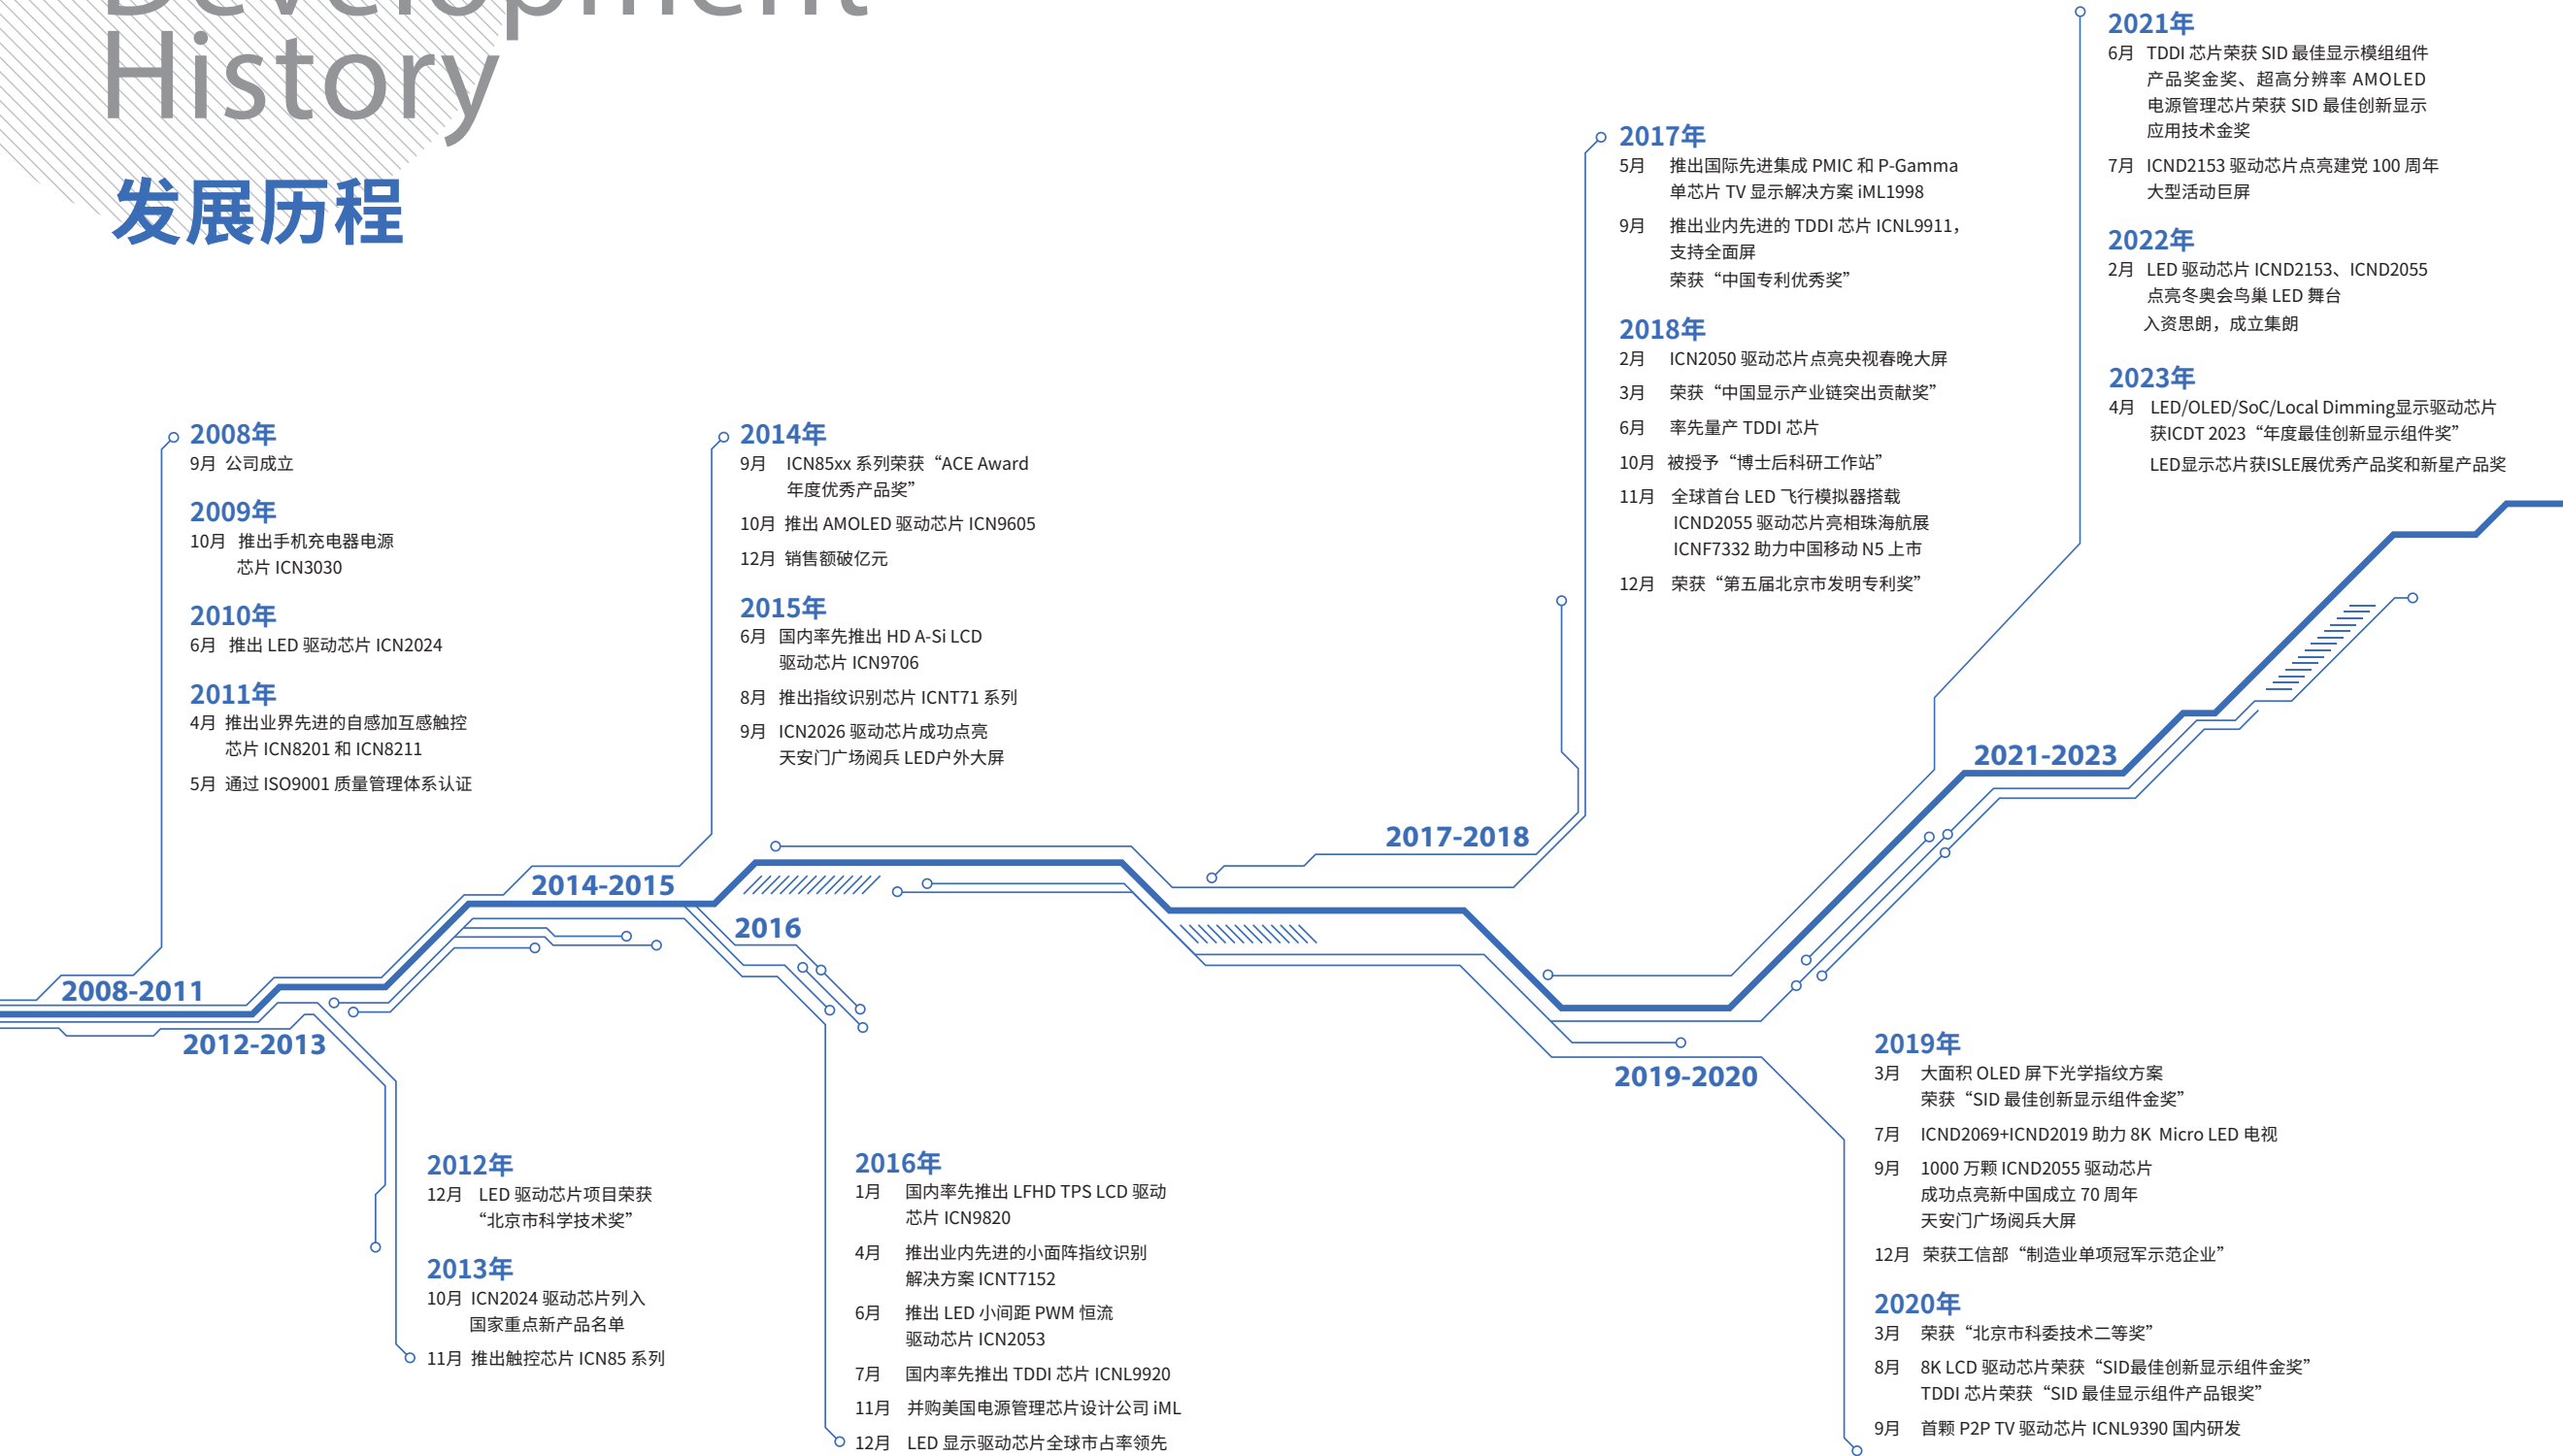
History

发展历程

2008年
9月 公司成立

2009年
10月 推出手机充电器电源芯片 ICN3030

2010年
6月 推出 LED 驱动芯片 ICN2024

2011年
4月 推出业界先进的自感加互感触控芯片 ICN8201 和 ICN8211
5月 通过 ISO9001 质量管理体系认证

2014年
9月 ICN85xx 系列荣获“ACE Award 年度优秀产品奖”
10月 推出 AMOLED 驱动芯片 ICN9605
12月 销售额破亿元

2015年
6月 国内率先推出 HD A-Si LCD 驱动芯片 ICN9706
8月 推出指纹识别芯片 ICNT71 系列
9月 ICN2026 驱动芯片成功点亮天安门广场阅兵 LED户外大屏

2017年
5月 推出国际先进集成 PMIC 和 P-Gamma 单芯片 TV 显示解决方案 iML1998
9月 推出业内先进的 TDDI 芯片 ICNL9911，支持全面屏
荣获“中国专利优秀奖”

2018年
2月 ICN2050 驱动芯片点亮央视春晚大屏
3月 荣获“中国显示产业链突出贡献奖”
6月 率先量产 TDDI 芯片
10月 被授予“博士后科研工作站”
11月 全球首台 LED 飞行模拟器搭载 ICND2055 驱动芯片亮相珠海航展
ICNF7332 助力中国移动 N5 上市
12月 荣获“第五届北京市发明专利奖”

2021年
6月 TDDI 芯片荣获 SID 最佳显示模组组件产品奖金奖、超高分辨率 AMOLED 电源管理芯片荣获 SID 最佳创新显示应用技术金奖
7月 ICND2153 驱动芯片点亮建党 100 周年大型活动巨屏

2022年
2月 LED 驱动芯片 ICND2153、ICND2055 点亮冬奥会鸟巢 LED 舞台
入资思朗，成立集朗

2023年
4月 LED/OLED/SoC/Local Dimming显示驱动芯片获ICDT 2023“年度最佳创新显示组件奖”
LED显示芯片获ISLE展优秀产品奖和新星产品奖

2008-2011
2012-2013
2014-2015
2016
2017-2018
2019-2020
2021-2023

2012年
12月 LED 驱动芯片项目荣获“北京市科学技术奖”

2013年
10月 ICN2024 驱动芯片列入国家重点新产品名单
11月 推出触控芯片 ICN85 系列

2016年
1月 国内率先推出 LFHD TPS LCD 驱动芯片 ICN9820
4月 推出业内先进的小面阵指纹识别解决方案 ICNT7152
6月 推出 LED 小间距 PWM 恒流驱动芯片 ICN2053
7月 国内率先推出 TDDI 芯片 ICNL9920
11月 并购美国电源管理芯片设计公司 iML
12月 LED 显示驱动芯片全球市占率领先

2019年
3月 大面积 OLED 屏下光学指纹方案荣获“SID 最佳创新显示组件金奖”
7月 ICND2069+ICND2019 助力 8K Micro LED 电视
9月 1000 万颗 ICND2055 驱动芯片成功点亮新中国成立 70 周年天安门广场阅兵大屏
12月 荣获工信部“制造业单项冠军示范企业”

2020年
3月 荣获“北京市科委技术二等奖”
8月 8K LCD 驱动芯片荣获“SID最佳创新显示组件金奖”
TDDI 芯片荣获“SID 最佳显示组件产品银奖”
9月 首颗 P2P TV 驱动芯片 ICNL9390 国内研发